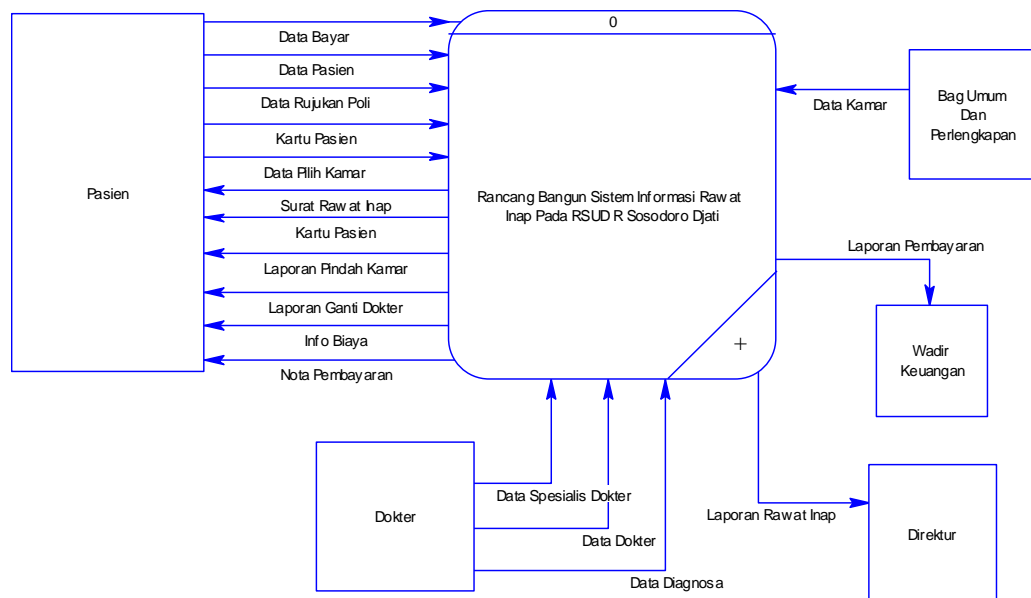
0

Rancang Bangun Sistem Informasi Rawat Inap Pada RSUD R Sosodoro Djati

+

Pasien

Data Bayar
Data Pasien
Data Rujukan Poli
Kartu Pasien
Data Pilih Kamar
Surat Rawat Inap
Kartu Pasien
Laporan Pindah Kamar
Laporan Ganti Dokter
Info Biaya
Nota Pembayaran

Bag Umum Dan Perlengkapan

Data Kamar

Laporan Pembayaran

Wadir Keuangan

Dokter

Data Spesialis Dokter
Data Dokter
Data Diagnosa

Laporan Rawat Inap

Direktur